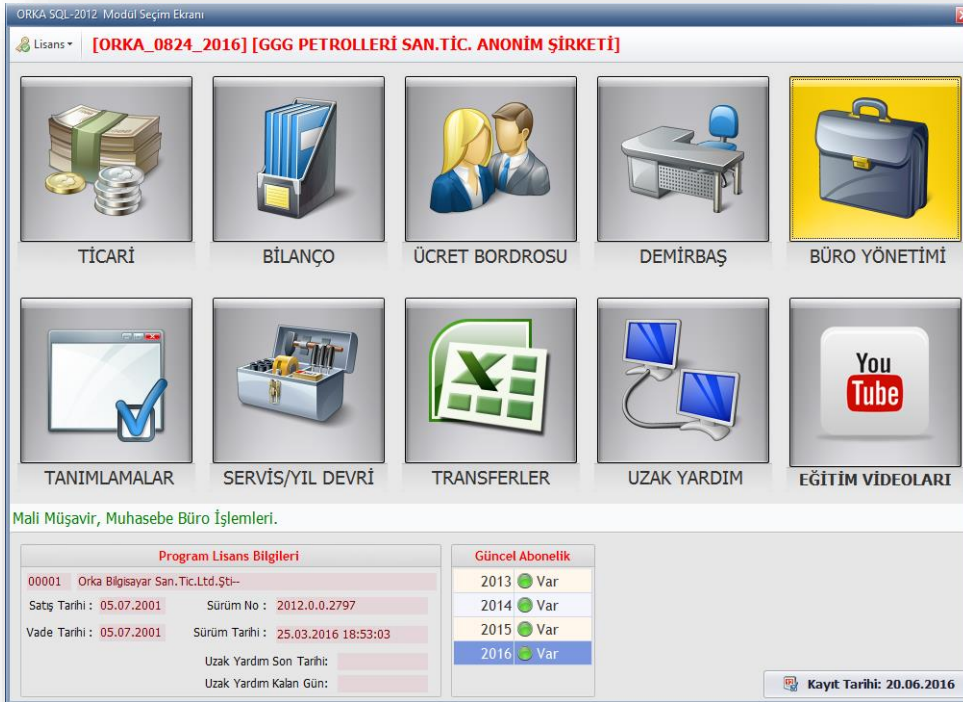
ORKA SQL-2012 Modül Seçim Ekranı

Lisans

[ORKA_0824_2016] [GGG PETROLLERİ SAN.TİC. ANONİM ŞİRKETİ]

TİCARİ

BİLANÇO

ÜCRET BORDROSU

DEMİRBAŞ

BÜRO YÖNETİMİ

TANIMLAMALAR

SERVİS/YIL DEVRİ

TRANSFERLER

UZAK YARDIM

You Tube

EĞİTİM VİDEOLARI

Mali Müşavir, Muhasebe Büro İşlemleri.

Program Lisans Bilgileri

00001 Orka Bilgisayar San.Tic.Ltd.Şti--

Satış Tarihi : 05.07.2001

Sürüm No : 2012.0.0.2797

Vade Tarihi : 05.07.2001

Sürüm Tarihi : 25.03.2016 18:53:03

Uzak Yardım Son Tarihi:

Uzak Yardım Kalan Gün:

Güncel Abonelik

| | |
|---|---|
| 2013 | Var |
| 2014 | Var |
| 2015 | Var |
| 2016 | Var |

Kayıt Tarihi: 20.06.2016